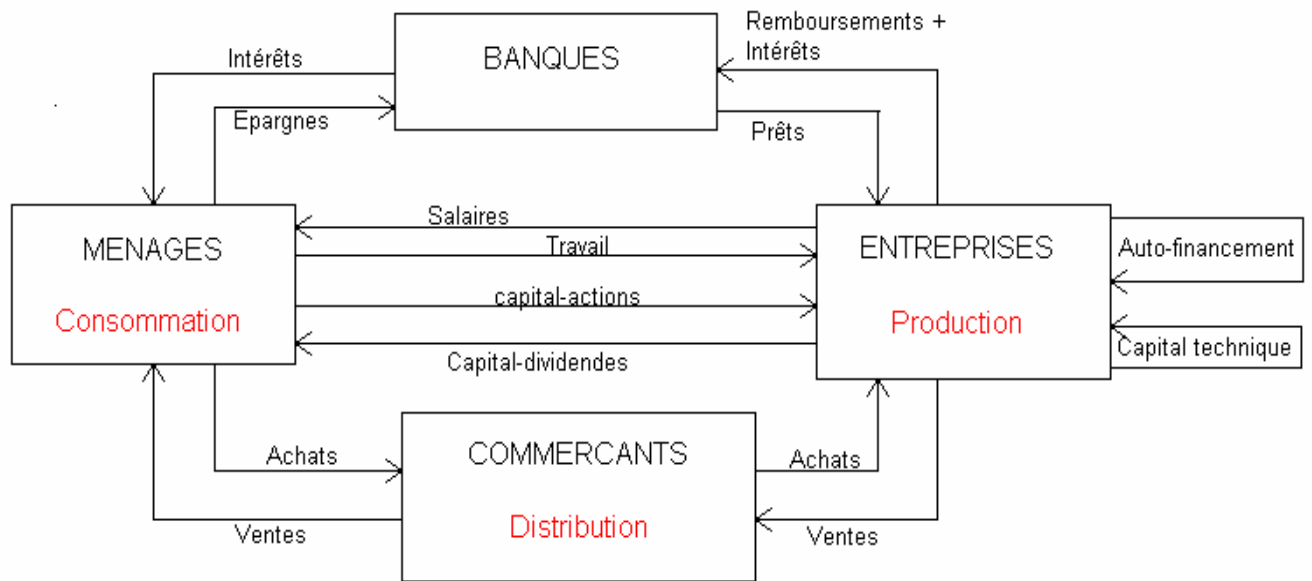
Intérêts

Epargnes

BANQUES

Remboursements + Intérêts

Prêts

MENAGES

Consommation

Salaires

Travail

capital-actions

Capital-dividendes

ENTREPRISES

Production

Auto-financement

Capital technique

Achats

COMMERCANTS

Distribution

Achats

Ventes

Ventes